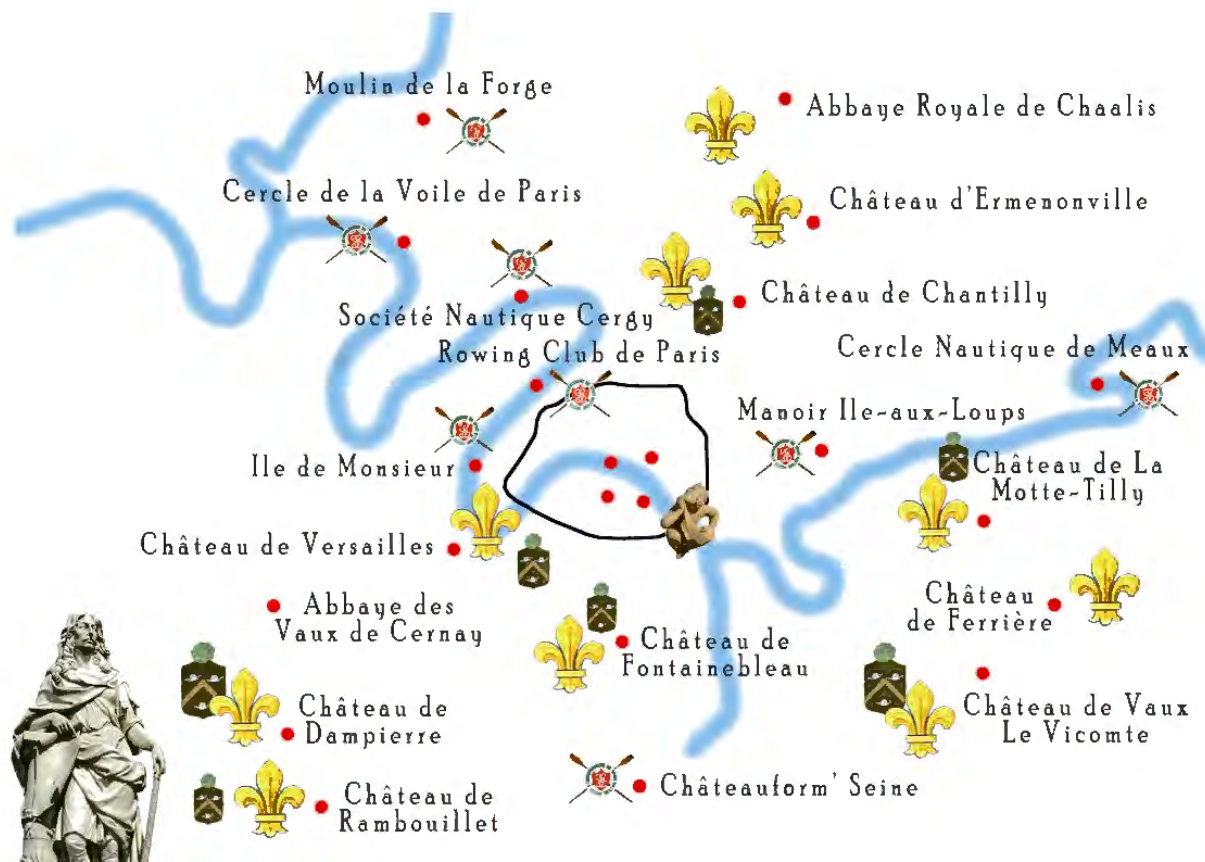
Moulin de la Forge

Abbaye Royale de Chaalis

Cercle de la Voile de Paris

Château d'Ermenonville

Château de Chantilly

Société Nautique Cergy

Rowing Club de Paris

Cercle Nautique de Meaux

Manoir Ile-aux-Loups

Ile de Monsieur

Château de La Motte-Tilly

Château de Versailles

Château de Ferrière

Abbaye des Vaux de Cernay

Château de Fontainebleau

Château de Dampierre

Château de Vaux Le Vicomte

Châteauform' Seine

Château de Rambouillet